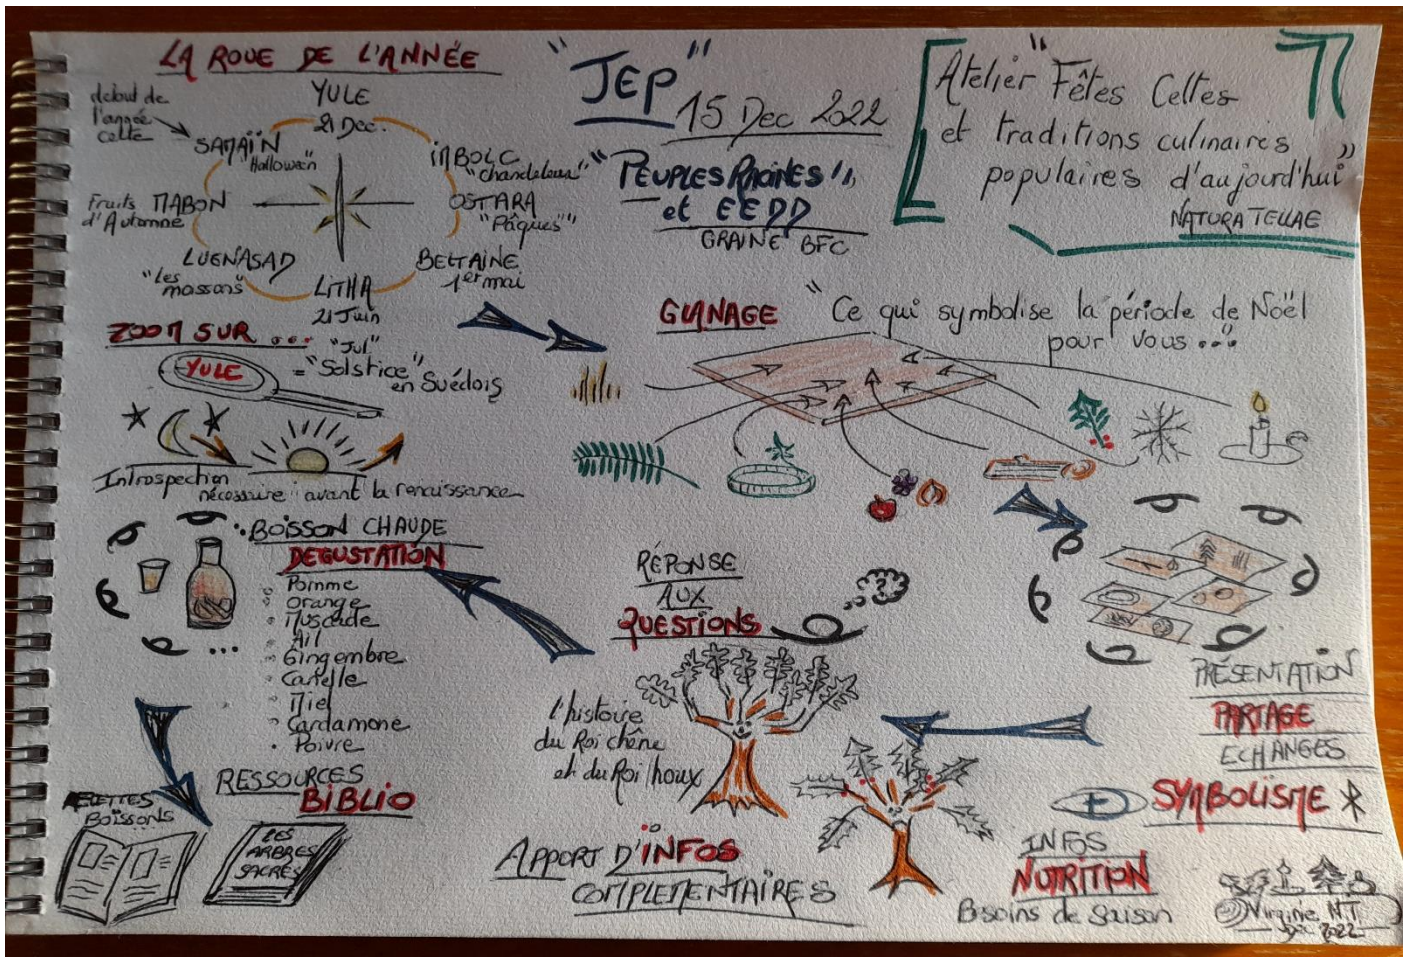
LA ROUE DE L'ANNÉE

début de l'année celte

YULE
21 Dec.

SAMAÏN
Halloween

IMBOLC
"chandeleur"

Fruits d'Automne
MABON

OSTARA
"Pâques"

LUGNASAD
"les moissons"

LITHA
21 Juin

BELTAINE
1er mai

"JEP"
15 Dec 2022

"PEUPLES RACINES"
et EEDD
GRAINE BFC

Atelier "Fêtes Celtes et traditions culinaires populaires d'aujourd'hui"
NATURA TELLAE

ZOOM SUR ...
YULE = "Jul" "Solstice" en Suédois

Introspection nécessaire avant la renaissance

GLANAGE
"Ce qui symbolise la période de Noël pour vous ..."

BOISSON CHAUDE
DEGUSTATION
Pomme
orange
Muscade
Ail
Gingembre
Canelle
Miel
Cardamone
Poivre

RÉPONSE AUX QUESTIONS

L'histoire du Roi chêne et du Roi houx

PRÉSENTATION
PARTAGE
ECHANGES
SYMBOLISME

RESSOURCES
BIBLIO
RECETTES Boissons
LES ARBRES SACRÉS

APPORT D'INFOS COMPLEMENTAIRES

INFOS
NUTRITION
Besoins de saison

Virginie NT
Dec 2022